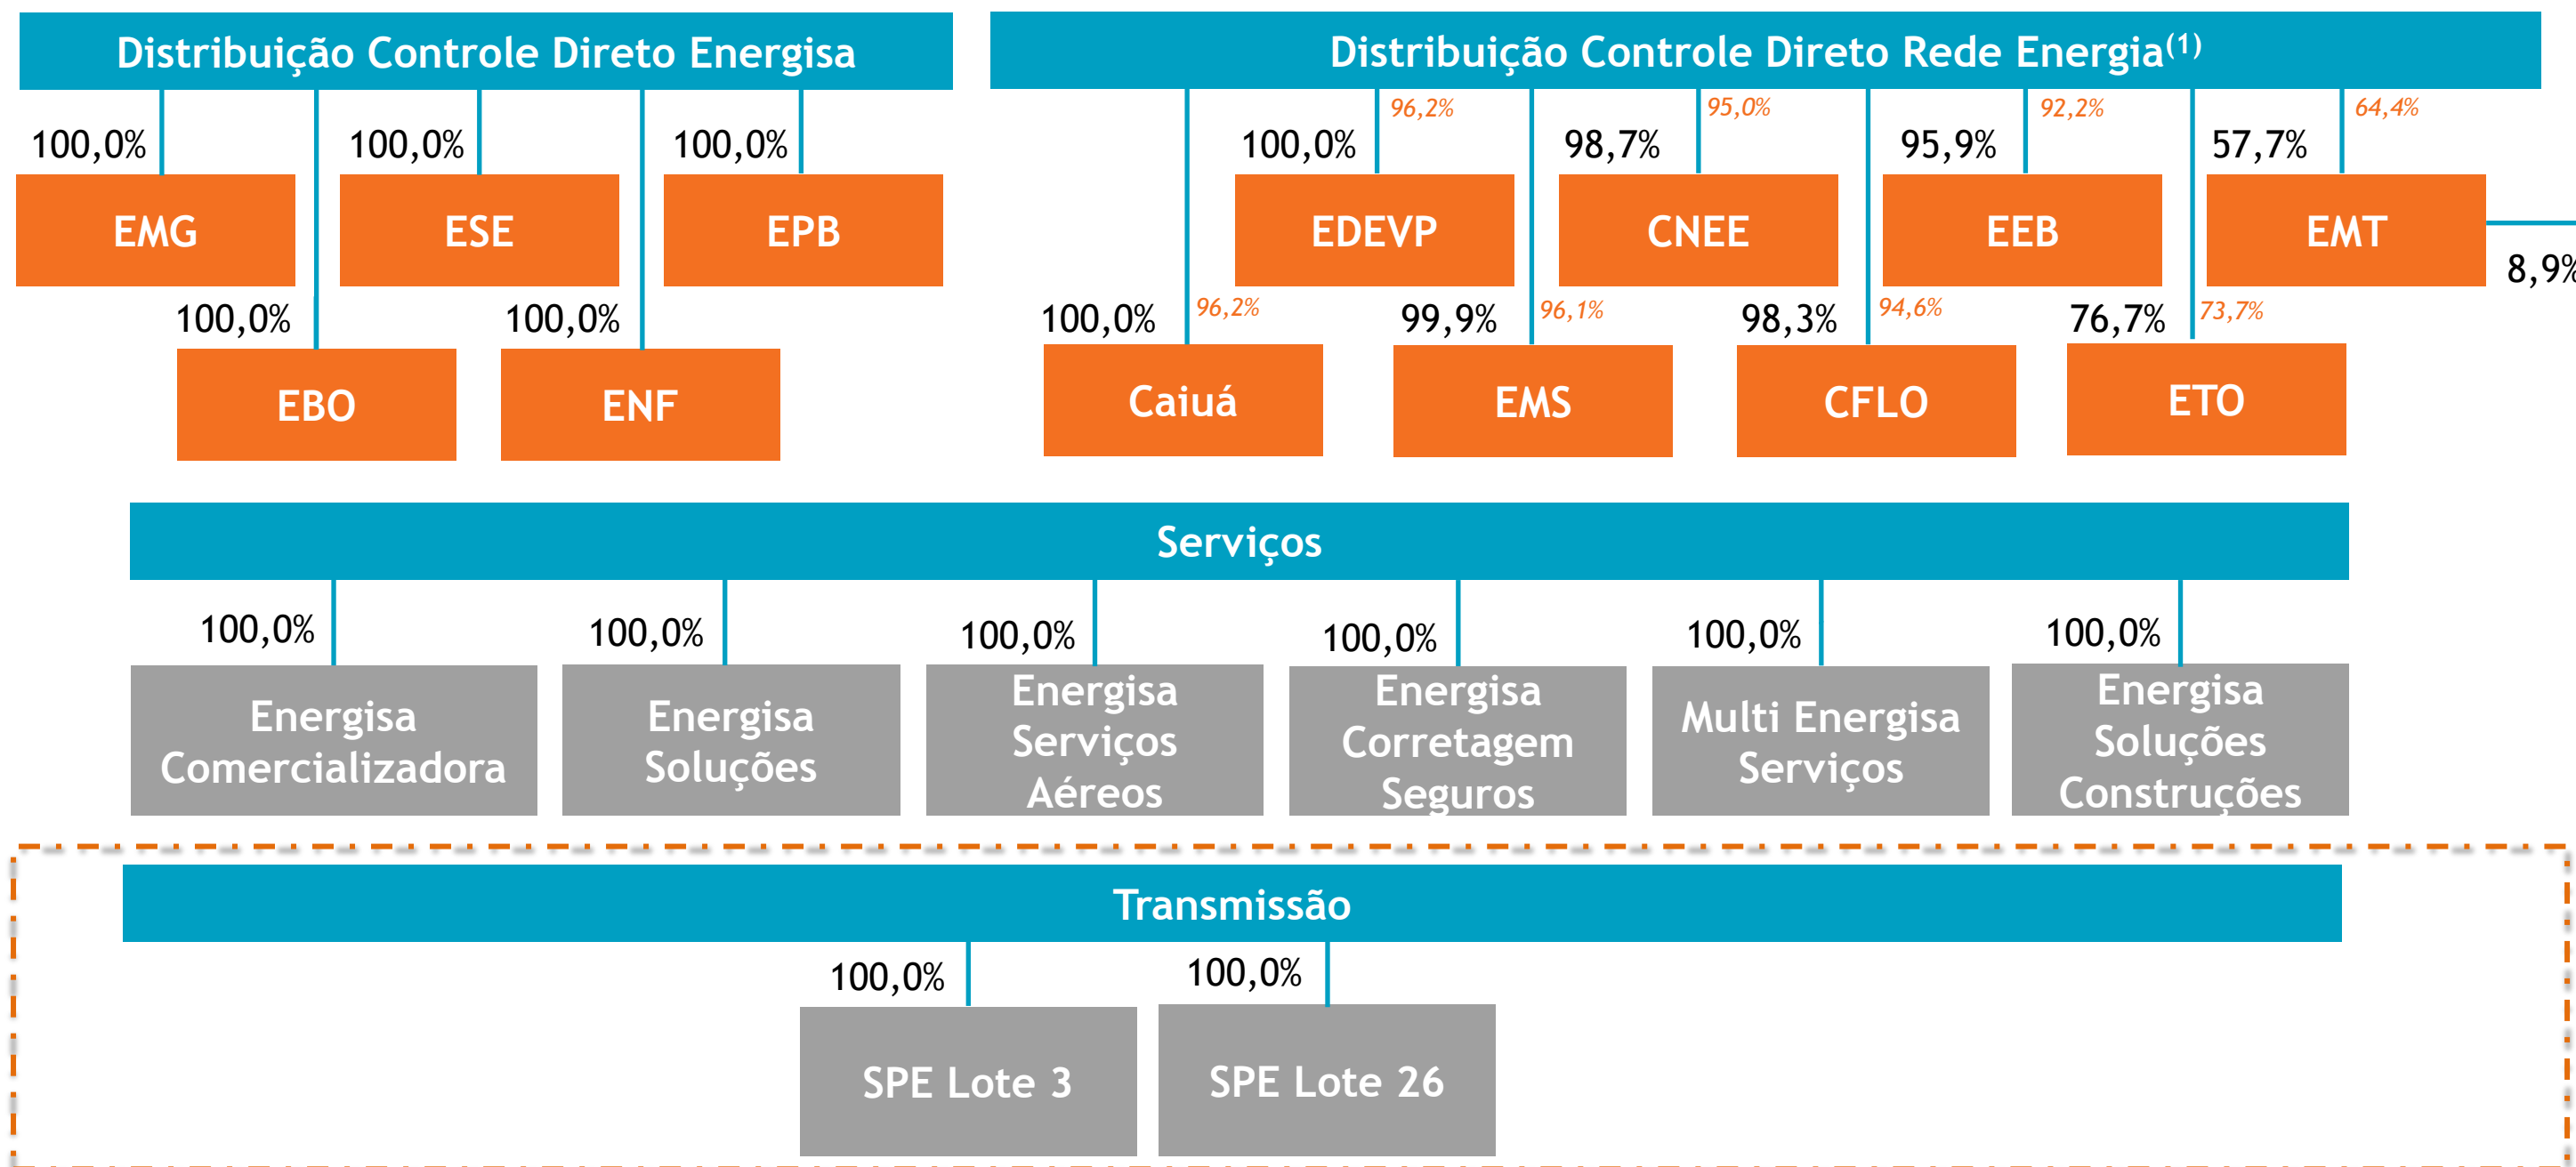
Distribuição Controle Direto Energisa

100,0%
EMG
100,0%
EBO
100,0%
ESE
100,0%
ENF
100,0%
EPB

Distribuição Controle Direto Rede Energia$^{(1)}$

96,2%
100,0%
EDEVP
95,0%
98,7%
CNEE
92,2%
95,9%
EEB
64,4%
57,7%
EMT
8,9%
100,0%
96,2%
Caiuá
99,9%
96,1%
EMS
98,3%
94,6%
CFLO
76,7%
73,7%
ETO

Serviços

100,0%
Energisa Comercializadora
100,0%
Energisa Soluções
100,0%
Energisa Serviços Aéreos
100,0%
Energisa Corretagem Seguros
100,0%
Multi Energisa Serviços
100,0%
Energisa Soluções Construções

Transmissão

100,0%
SPE Lote 3
100,0%
SPE Lote 26